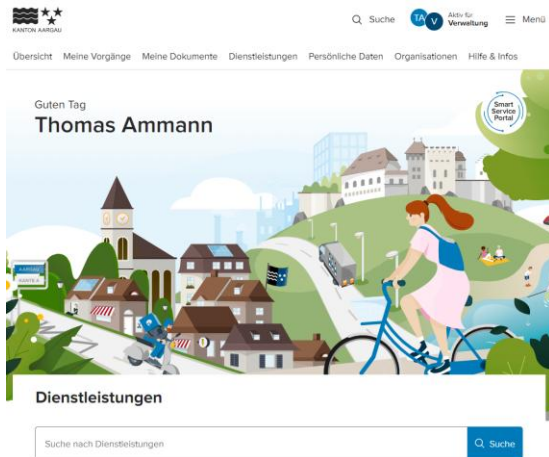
KANTON AARGAU

Suche

TA V Aktiv für Verwaltung

Menü

Übersicht Meine Vorgänge Meine Dokumente Dienstleistungen Persönliche Daten Organisationen Hilfe & Infos

Guten Tag
Thomas Ammann

Smart Service Portal

AARGAU
KANTON

Dienstleistungen

Suche nach Dienstleistungen

Suche